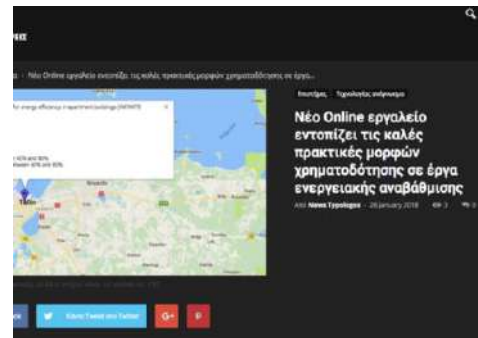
να

› Νέο Online εργαλείο εντοπίζει τις καλές πρακτικές μορφών χρηματοδότησης σε έργα...

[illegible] for energy efficiency in apartment buildings (ENTAPS)

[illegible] 40% and 80%
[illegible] between 40% and 60%

Tallinn

Επιστήμη Τεχνολογίες ανάγνωσης

Νέο Online εργαλείο εντοπίζει τις καλές πρακτικές μορφών χρηματοδότησης σε έργα ενεργειακής αναβάθμισης

Από News Typologos · 26 January 2018 · 3 · 0

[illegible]

Κάντε Tweet στο Twitter

G+

P